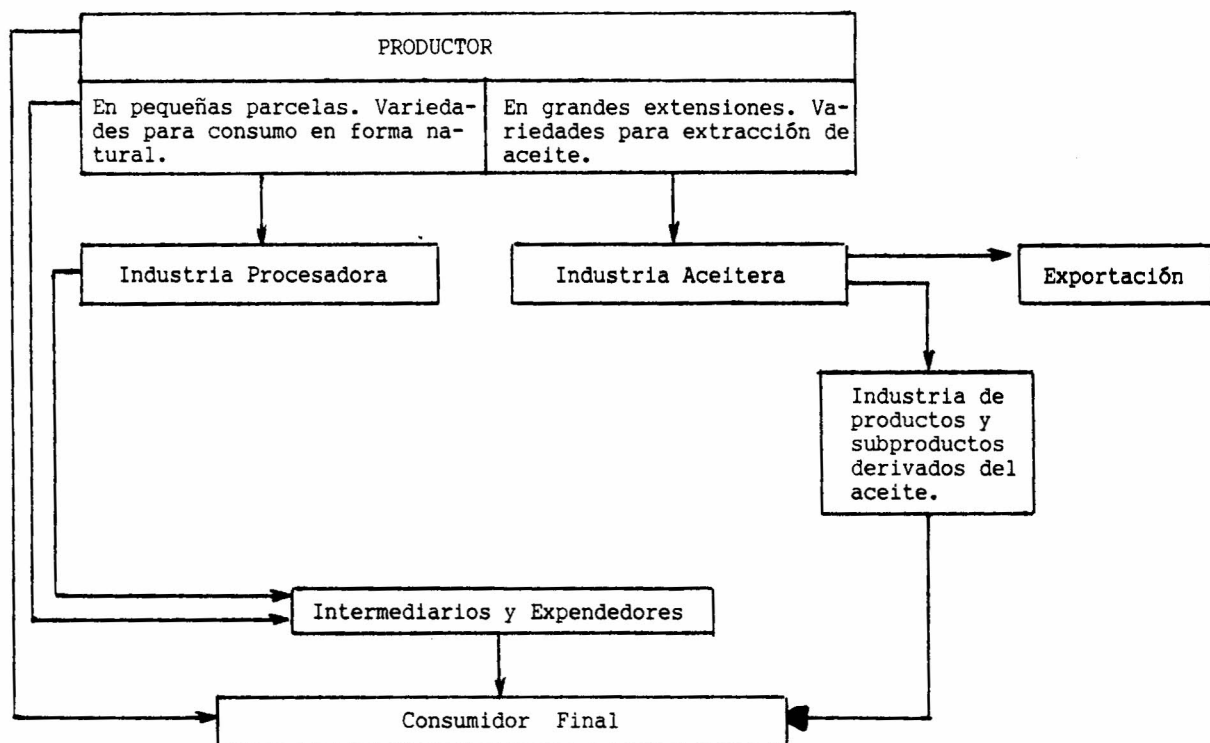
PRODUCTOR

En pequeñas parcelas. Variedades para consumo en forma natural.

En grandes extensiones. Variedades para extracción de aceite.

Industria Procesadora

Industria Aceitera

Exportación

Industria de productos y subproductos derivados del aceite.

Intermediarios y Expendedores

Consumidor Final